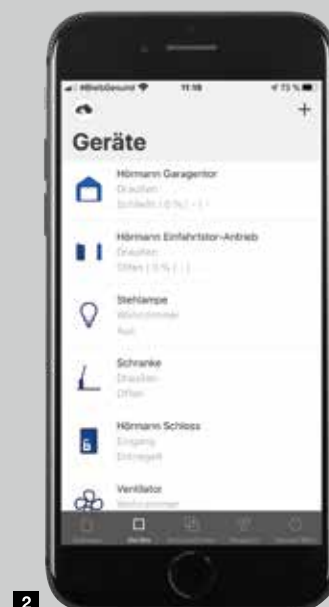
11:18

+

Geräte

Hörmann Garagentor
Draußen
Schließt (0 %) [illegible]

Hörmann Einfahrtstor-Antrieb
Draußen
Offen (5 %) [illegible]

Stehlampe
Wohnzimmer
Aus

Schranke
Draußen
Offen

Hörmann Schloss
Eingang
Entriegelt

Ventilator
Wohnzimmer

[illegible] Geräte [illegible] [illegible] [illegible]

2